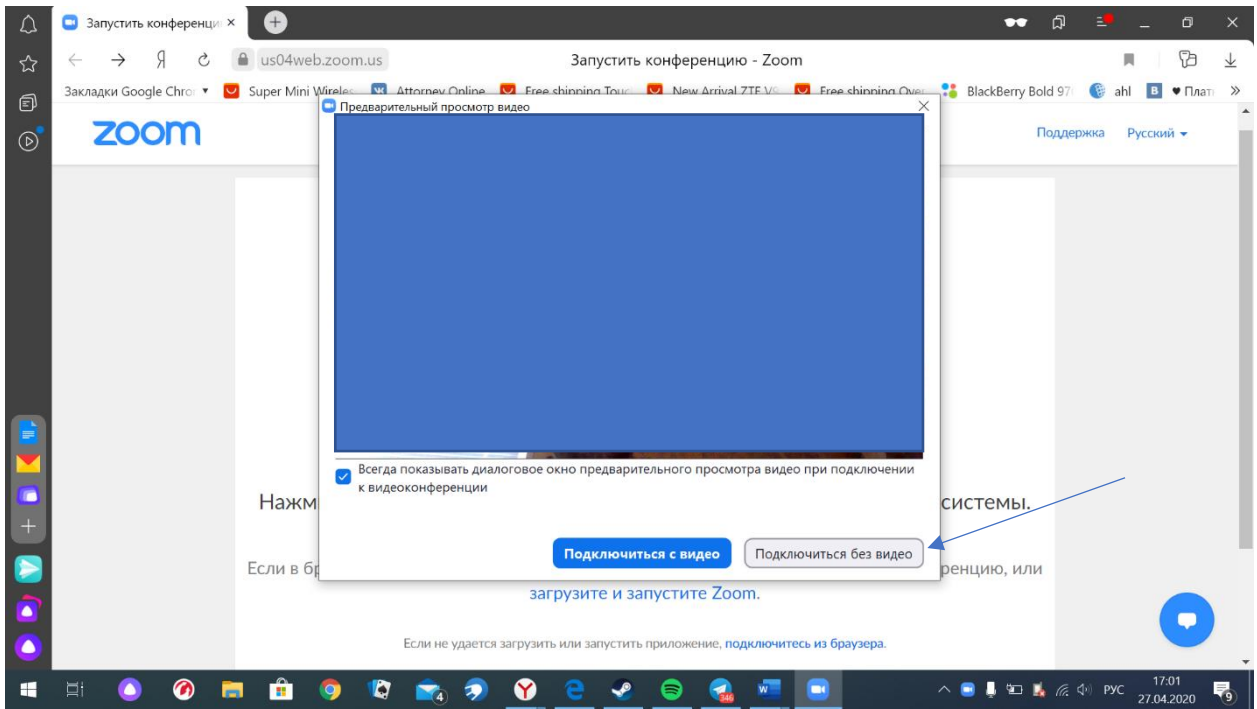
Запустить конференци ×

us04web.zoom.us

Запустить конференцию - Zoom

Закладки Google Chro ▾ Super Mini Wireles Attorney Online Free shipping Touc New Arrival ZTE V Free shipping Over BlackBerry Bold 97 ahl В ♥ Плат »

zoom

Поддержка Русский ▾

Предварительный просмотр видео

Всегда показывать диалоговое окно предварительного просмотра видео при подключении к видеоконференции

Подключиться с видео

Подключиться без видео

Нажм системы.

Если в бр ренцию, или

загрузите и запустите Zoom.

Если не удается загрузить или запустить приложение, подключитесь из браузера.

РУС 17:01 27.04.2020